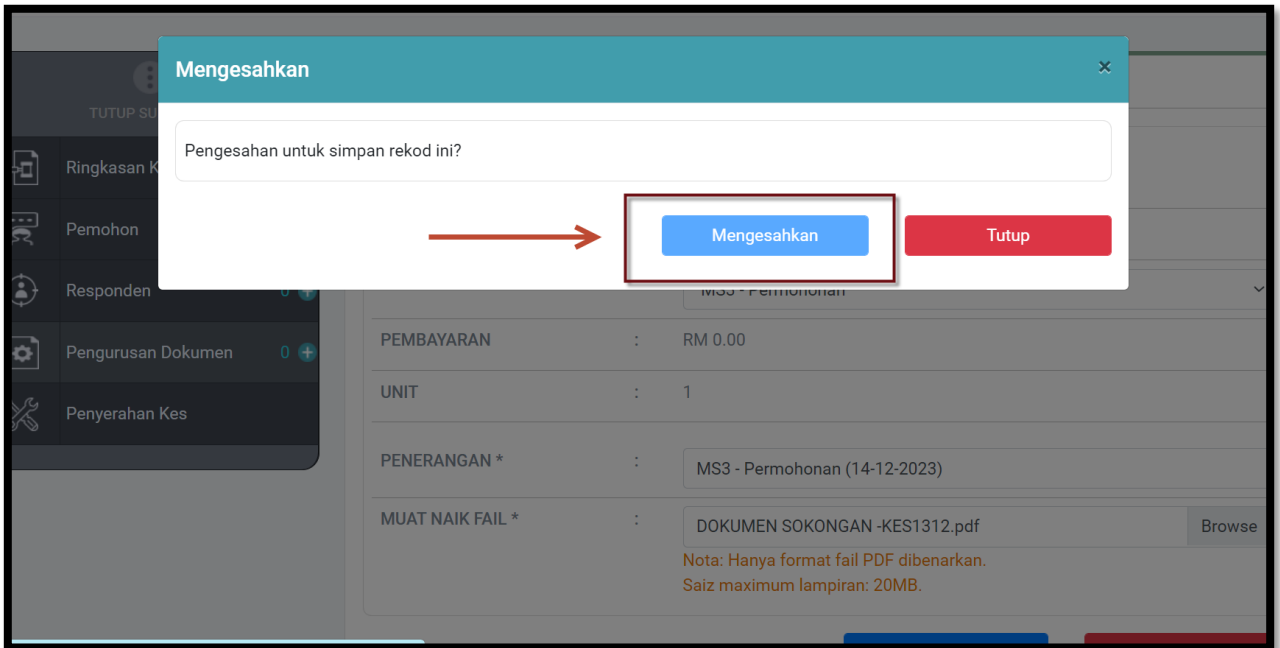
TUTUP SU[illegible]

Ringkasan K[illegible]

Pemohon

Responden 0

Pengurusan Dokumen 0

Penyerahan Kes

Mengesahkan ×

Pengesahan untuk simpan rekod ini?

Mengesahkan

Tutup

MS3 - Permohonan

PEMBAYARAN : RM 0.00

UNIT : 1

PENERANGAN * : MS3 - Permohonan (14-12-2023)

MUAT NAIK FAIL * : DOKUMEN SOKONGAN -KES1312.pdf Browse

Nota: Hanya format fail PDF dibenarkan.
Saiz maximum lampiran: 20MB.